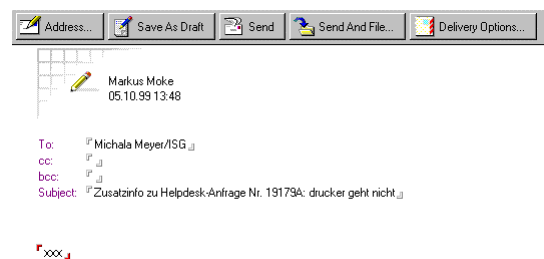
Address... Save As Draft Send Send And File... Delivery Options...

Markus Moke
05.10.99 13:48

To: Michala Meyer/ISG
cc:
bcc:
Subject: Zusatzinfo zu Helpdesk-Anfrage Nr. 19179A: drucker geht nicht

xxx